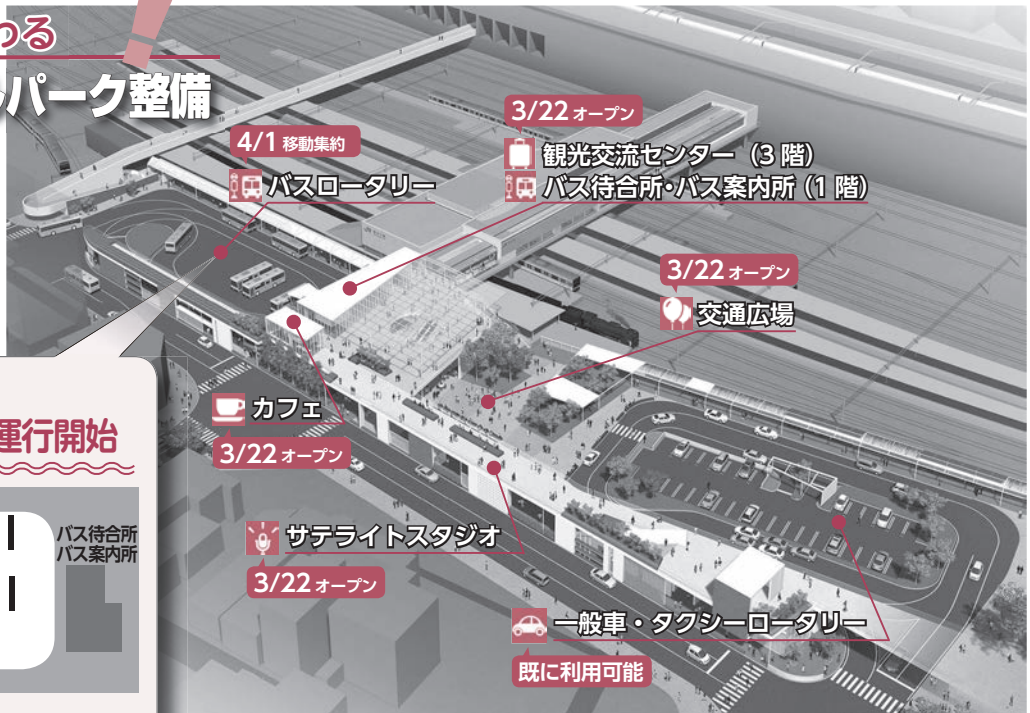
わる
パーク整備

4/1 移動集約
バスロータリー

3/22 オープン
観光交流センター（3 階）
バス待合所・バス案内所（1 階）

3/22 オープン
交通広場

カフェ
3/22 オープン

運行開始

バス待合所
バス案内所

サテライトスタジオ
3/22 オープン

一般車・タクシーロータリー
既に利用可能